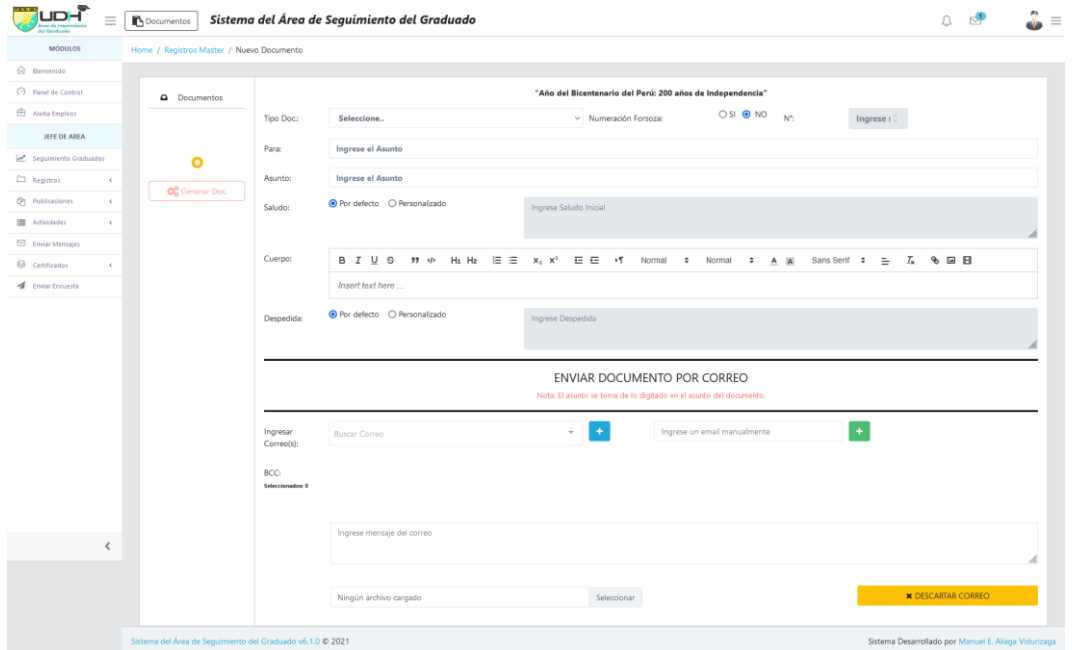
UDH Área de Seguimiento del Graduado

Documentos

Sistema del Área de Seguimiento del Graduado

MÓDULOS

Bienvenido

Panel de Control

Alerta Empleos

JEFE DE AREA

Seguimiento Graduados

Registros

Publicaciones

Actividades

Enviar Mensajes

Certificados

Enviar Encuesta

Home / Registros Master / Nuevo Documento

Documentos

Generar Doc.

"Año del Bicentenario del Perú: 200 años de Independencia"

Tipo Doc.: Seleccione.. Numeración Forsoza: SI NO Nº: Ingrese

Para: Ingrese el Asunto

Asunto: Ingrese el Asunto

Saludo: Por defecto Personalizado Ingrese Saludo Inicial

Cuerpo: B I U S H1 H2 $x_2$ $x^2$ Normal Normal Sans Serif

Insert text here ...

Despedida: Por defecto Personalizado Ingrese Despedida

ENVIAR DOCUMENTO POR CORREO

Nota: El asunto se toma de lo digitado en el asunto del documento.

Ingresar Correo(s): Buscar Correo + Ingrese un email manualmente +

BCC:
Seleccionados: 0

Ingrese mensaje del correo

Ningún archivo cargado Seleccionar

✖ DESCARTAR CORREO

Sistema del Área de Seguimiento del Graduado v6.1.0 © 2021

Sistema Desarrollado por Manuel E. Aliaga Vidurizaga